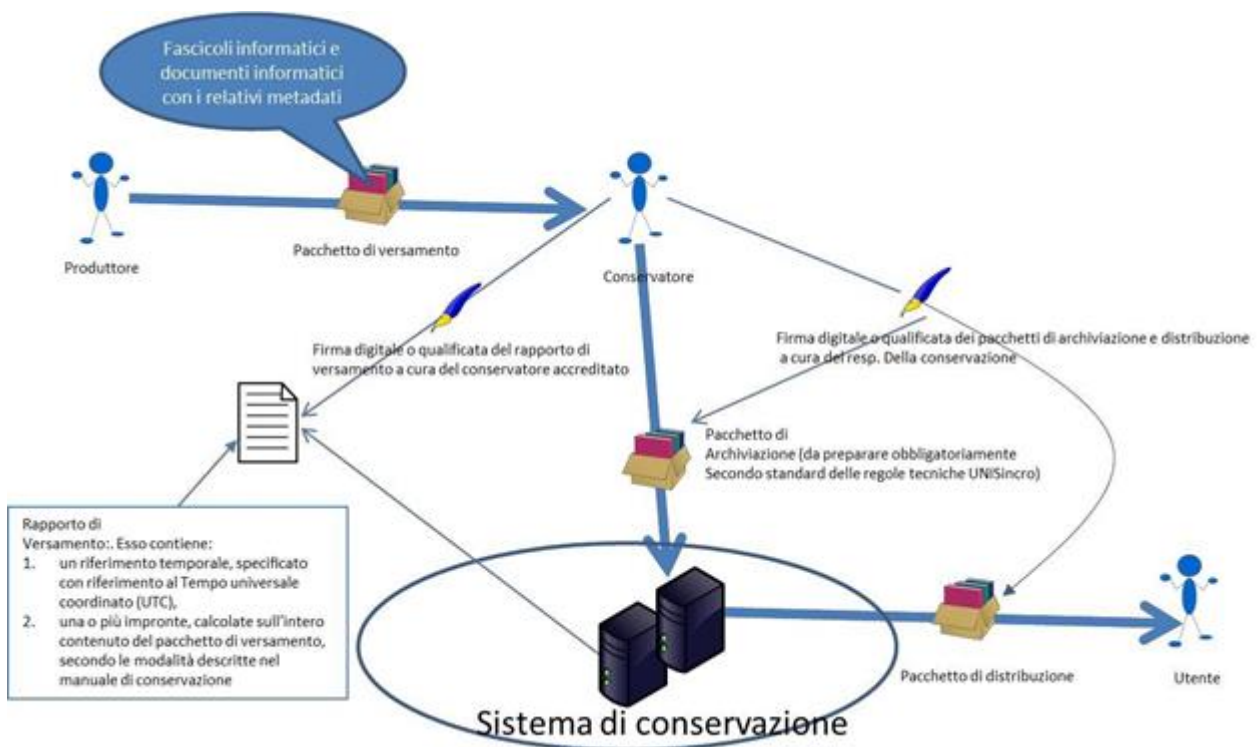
Fascicoli informatici e documenti informatici con i relativi metadati

Produttore

Pacchetto di versamento

Conservatore

Firma digitale o qualificata del rapporto di versamento a cura del conservatore accreditato

Firma digitale o qualificata dei pacchetti di archiviazione e distribuzione a cura del resp. Della conservazione

Pacchetto di Archiviazione (da preparare obbligatoriamente Secondo standard delle regole tecniche UNISincro)

Rapporto di Versamento:. Esso contiene:
1. un riferimento temporale, specificato con riferimento al Tempo universale coordinato (UTC),
2. una o più impronte, calcolate sull'intero contenuto del pacchetto di versamento, secondo le modalità descritte nel manuale di conservazione

Pacchetto di distribuzione

Utente

Sistema di conservazione